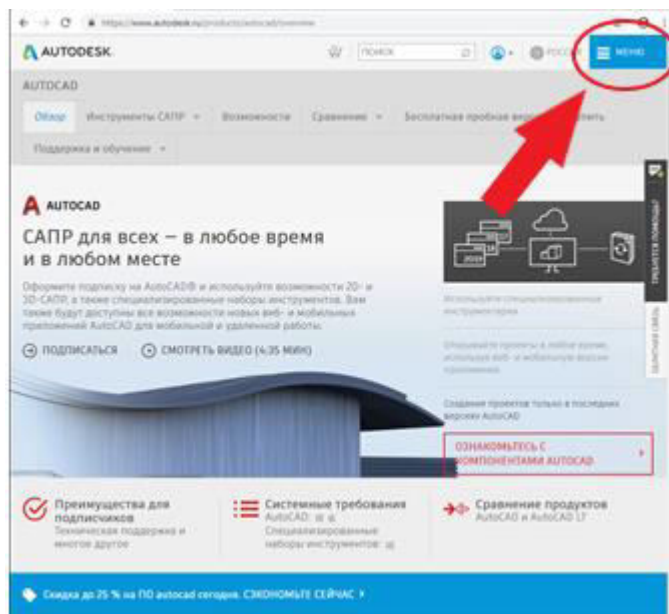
https://www.autodesk.ru/products/autocad/overview

AUTODESK.

Поиск

РОССИЯ

МЕНЮ

AUTOCAD

Обзор

Инструменты САПР

Возможности

Сравнение

Бесплатная пробная вер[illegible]

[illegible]пить

Поддержка и обучение

AUTOCAD

САПР для всех – в любое время и в любом месте

Оформите подписку на AutoCAD® и используйте возможности 2D- и 3D-САПР, а также специализированные наборы инструментов. Вам также будут доступны все возможности новых веб- и мобильных приложений AutoCAD для мобильной и удаленной работы.

ПОДПИСАТЬСЯ

СМОТРЕТЬ ВИДЕО (4:35 МИН)

Используйте специализированные инструментарии

Открывайте проекты в любое время, используя веб- и мобильные версии приложения

Создание проектов только в последних версиях AutoCAD

ОЗНАКОМЬТЕСЬ С КОМПОНЕНТАМИ AUTOCAD

Требуется помощь?

Обратная связь

Преимущества для подписчиков
Техническая поддержка и многое другое

Системные требования
AutoCAD
Специализированные наборы инструментов

Сравнение продуктов
AutoCAD и AutoCAD LT

Скидка до 25 % на ПО autocad сегодня. СЭКОНОМЬТЕ СЕЙЧАС